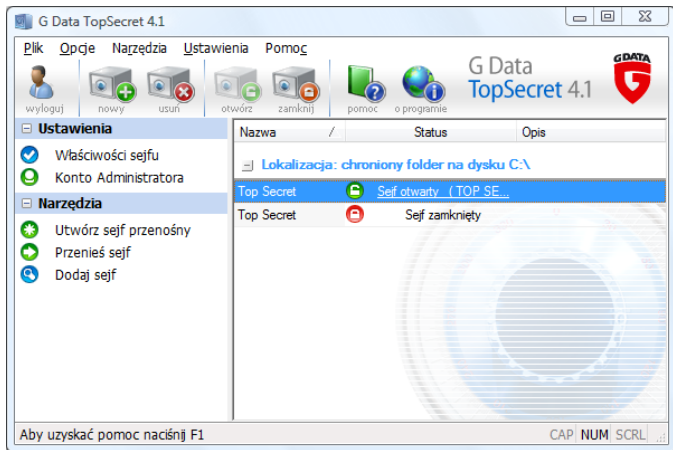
G Data TopSecret 4.1

Plik Opcje Narzędzia Ustawienia Pomoc

wyloguj nowy usuń otwórz zamknij pomoc o programie

G Data TopSecret 4.1

G DATA

Ustawienia
Właściwości sejfu
Konto Administratora

Narzędzia
Utwórz sejf przenośny
Przenieś sejf
Dodaj sejf

| Nazwa / | Status | Opis |
|---|---|---|
| Lokalizacja: chroniony folder na dysku C:\ | | |
| Top Secret | Sejf otwarty ( TOP SE... | |
| Top Secret | Sejf zamknięty | |

Aby uzyskać pomoc naciśnij F1

CAP NUM SCRL